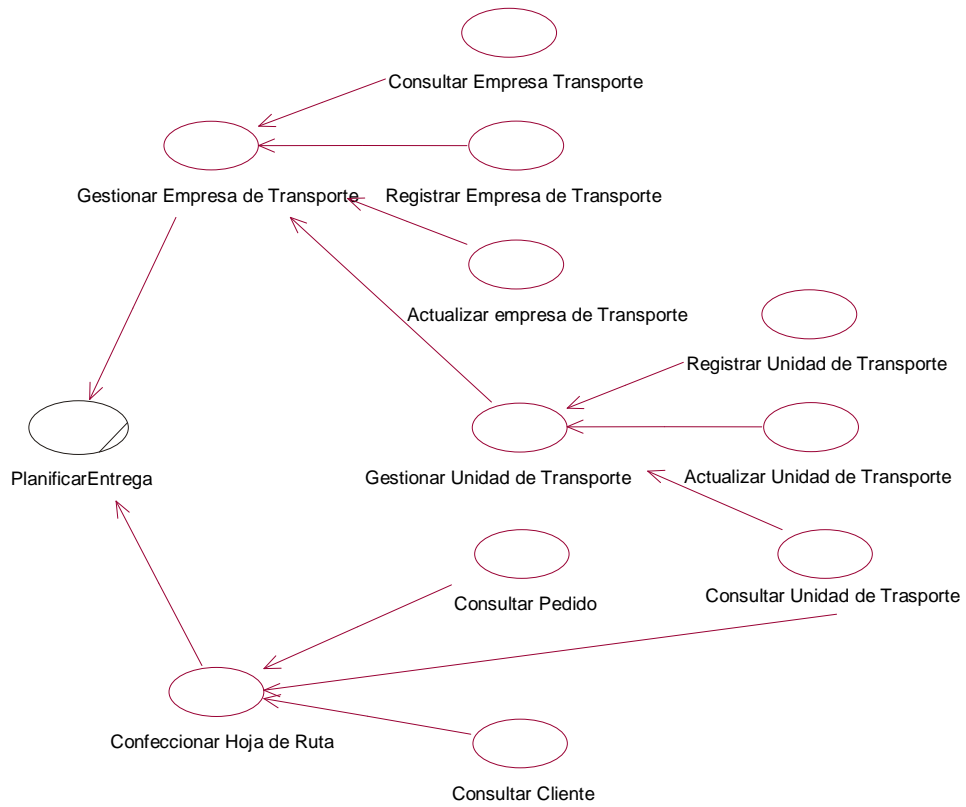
Consultar Empresa Transporte

Gestionar Empresa de Transporte

Registrar Empresa de Transporte

Actualizar empresa de Transporte

Registrar Unidad de Transporte

PlanificarEntrega

Gestionar Unidad de Transporte

Actualizar Unidad de Transporte

Consultar Pedido

Consultar Unidad de Trasporte

Confeccionar Hoja de Ruta

Consultar Cliente